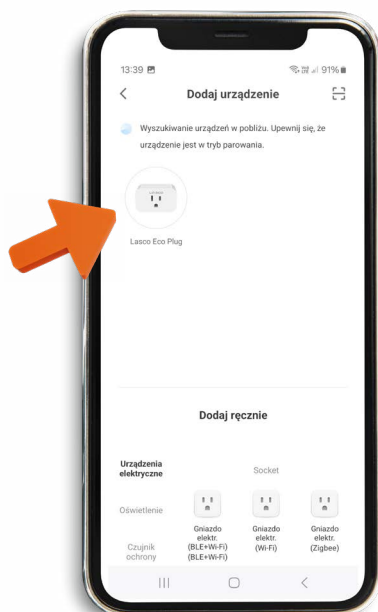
13:39 91%

<

Dodaj urządzenie

Wyszukiwanie urządzeń w pobliżu. Upewnij się, że urządzenie jest w tryb parowania.

Lasco Eco Plug

Dodaj ręcznie

Urządzenia elektryczne

Socket

Oświetlenie

Czujnik ochrony

Gniazdo elektr. (BLE+Wi-Fi) (BLE+Wi-Fi)

Gniazdo elektr. (Wi-Fi)

Gniazdo elektr. (Zigbee)

|||

<